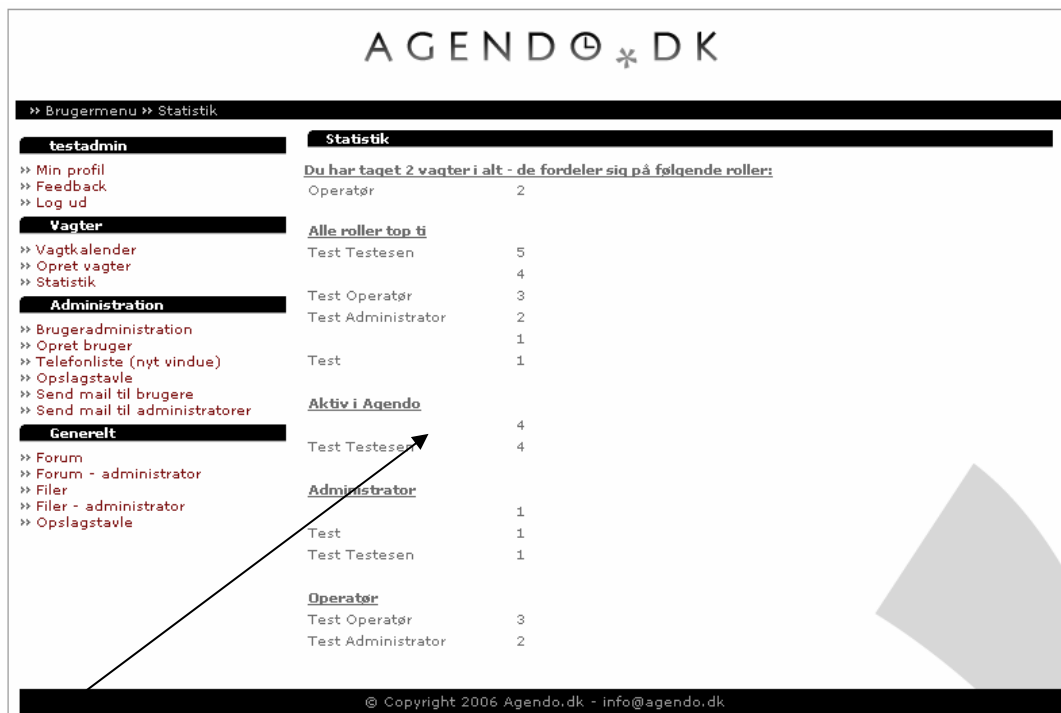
AGENDO*DK

›› Brugermenu ›› Statistik

testadmin

›› Min profil
›› Feedback
›› Log ud

Vagter

›› Vagtkalender
›› Opret vagter
›› Statistik

Administration

›› Brugeradministration
›› Opret bruger
›› Telefonliste (nyt vindue)
›› Opslagstavle
›› Send mail til brugere
›› Send mail til administratorer

Generelt

›› Forum
›› Forum - administrator
›› Filer
›› Filer - administrator
›› Opslagstavle

Statistik

Du har taget 2 vagter i alt - de fordeler sig på følgende roller:

| | |
|---|---|
| Operatør | 2 |

Alle roller top ti

| | |
|---|---|
| Test Testesen | 5 |
| | 4 |
| Test Operatør | 3 |
| Test Administrator | 2 |
| | 1 |
| Test | 1 |

Aktiv i Agendo

| | |
|---|---|
| | 4 |
| Test Testesen | 4 |

Administrator

| | |
|---|---|
| | 1 |
| Test | 1 |
| Test Testesen | 1 |

Operatør

| | |
|---|---|
| Test Operatør | 3 |
| Test Administrator | 2 |

© Copyright 2006 Agendo.dk - info@agendo.dk